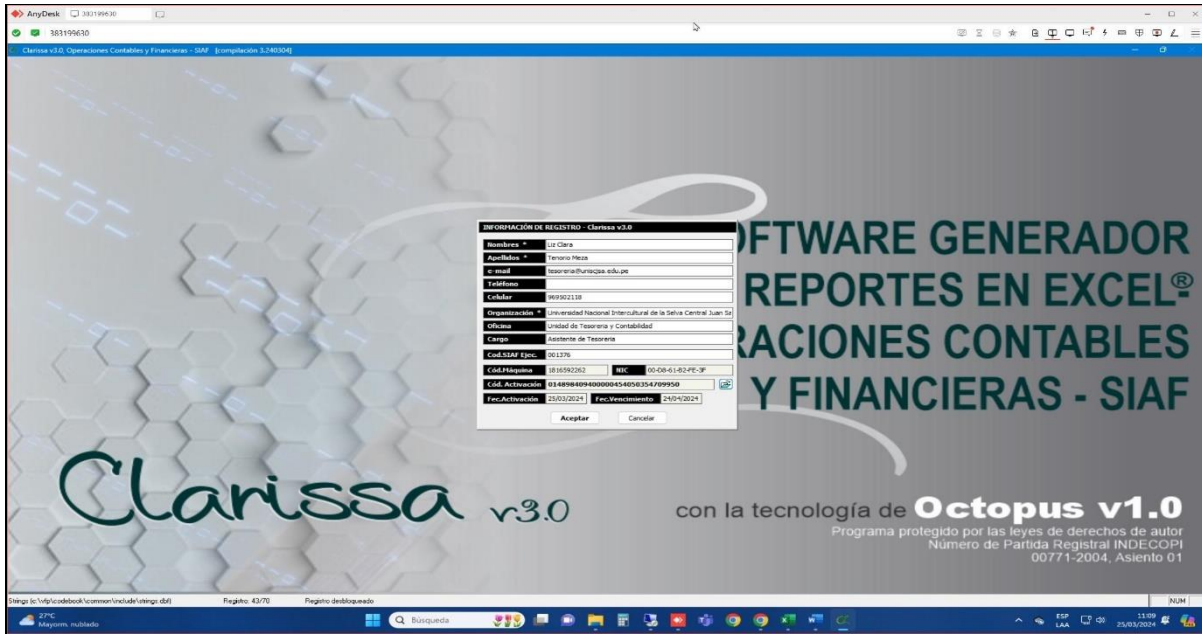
AnyDesk 383199630

383199630

Clarissa v3.0, Operaciones Contables y Financieras - SIAF [compilación 3.240304]

INFORMACIÓN DE REGISTRO - Clarissa v3.0

| | |
|---|---|
| Nombres * | Liz Clara |
| Apellidos * | Tenorio Meza |
| e-mail | tesoreria@uniocjsa.edu.pe |
| Teléfono | |
| Celular | 969502118 |
| Organización * | Universidad Nacional Intercultural de la Selva Central Juan Sa |
| Oficina | Unidad de Tesorería y Contabilidad |
| Cargo | Asistente de Tesorería |
| Cod.SIAF Ejec. | 001376 |
| Cód.Máquina | 1816592262 |
| NIC | 00-08-61-B2-FE-3F |
| Cód. Activación | 01489840940000045405035470995​0 |
| Fec.Activación | 25/03/2024 |
| Fec.Vencimiento | 24/04/2024 |

Aceptar Cancelar

OFTWARE GENERADOR
REPORTES EN EXCEL®
RACIONES CONTABLES
Y FINANCIERAS - SIAF

Clarissa v3.0

con la tecnología de Octopus v1.0
Programa protegido por las leyes de derechos de autor
Número de Partida Registral INDECOPI
00771-2004, Asiento 01

Strings (c:\vfp\codebook\common\include\strings.dbf) Registro: 43/70 Registro desbloqueado NUM

27°C
Mayorm. nublado

Búsqueda

ESP LAA 11:09 25/03/2024